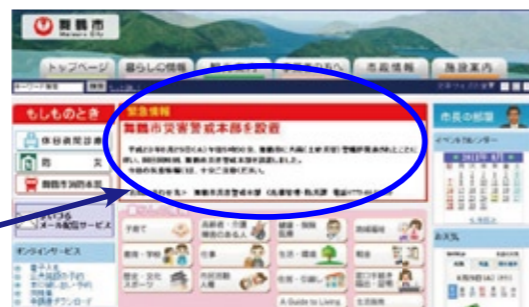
舞鶴市
Maizuru City

トップページ
暮らしの情報
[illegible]
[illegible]
市長情報
施設案内

もしものとき

緊急情報
舞鶴市災害警戒本部を設置

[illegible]

市長の部屋
イベントカレンダー

子育て
高齢者・介護
健康・福祉
障害福祉
教育・学校
仕事
生活・環境
税金
観光・文化・スポーツ
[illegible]
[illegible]
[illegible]

A Guide to Living
オンラインサービス